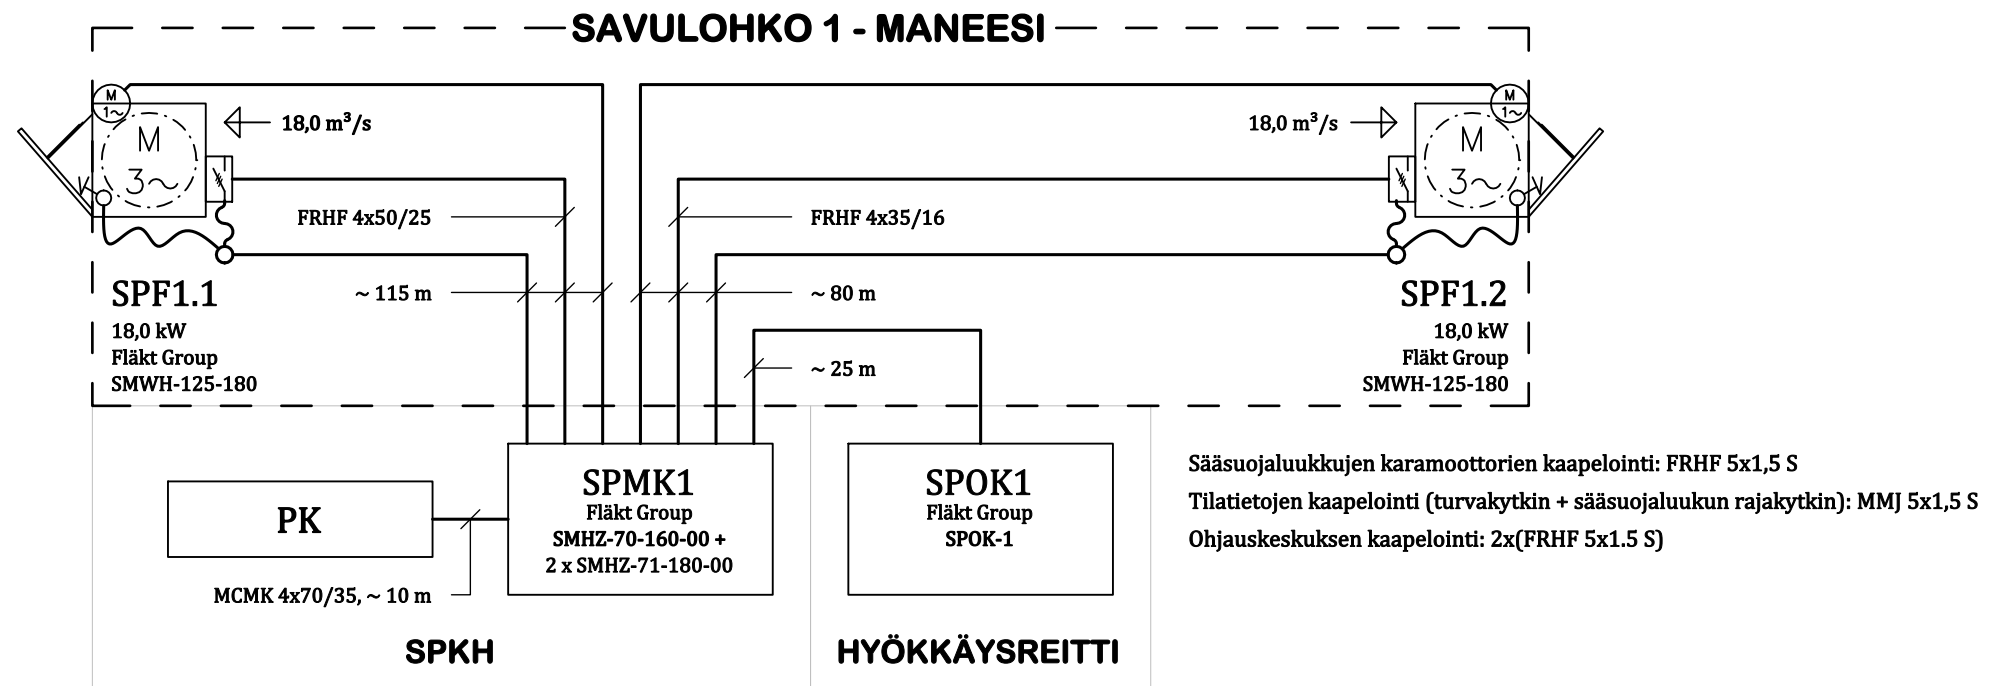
SAVULOHKO 1 - MANEESI

M
1~

M
3~

18,0 m³/s

18,0 m³/s

M
1~

M
3~

FRHF 4x50/25

FRHF 4x35/16

SPF1.1
18,0 kW
Fläkt Group
SMWH-125-180

~ 115 m

~ 80 m

SPF1.2
18,0 kW
Fläkt Group
SMWH-125-180

~ 25 m

PK

SPMK1
Fläkt Group
SMHZ-70-160-00 +
2 x SMHZ-71-180-00

SPOK1
Fläkt Group
SPOK-1

MCMK 4x70/35, ~ 10 m

Sääsuojaluukkujen karamoottorien kaapelointi: FRHF 5x1,5 S
Tilatietojen kaapelointi (turvakytkin + sääsuojaluukun rajakytkin): MMJ 5x1,5 S
Ohjauskeskuksen kaapelointi: 2x(FRHF 5x1.5 S)

SPKH

HYÖKKÄYSREITTI